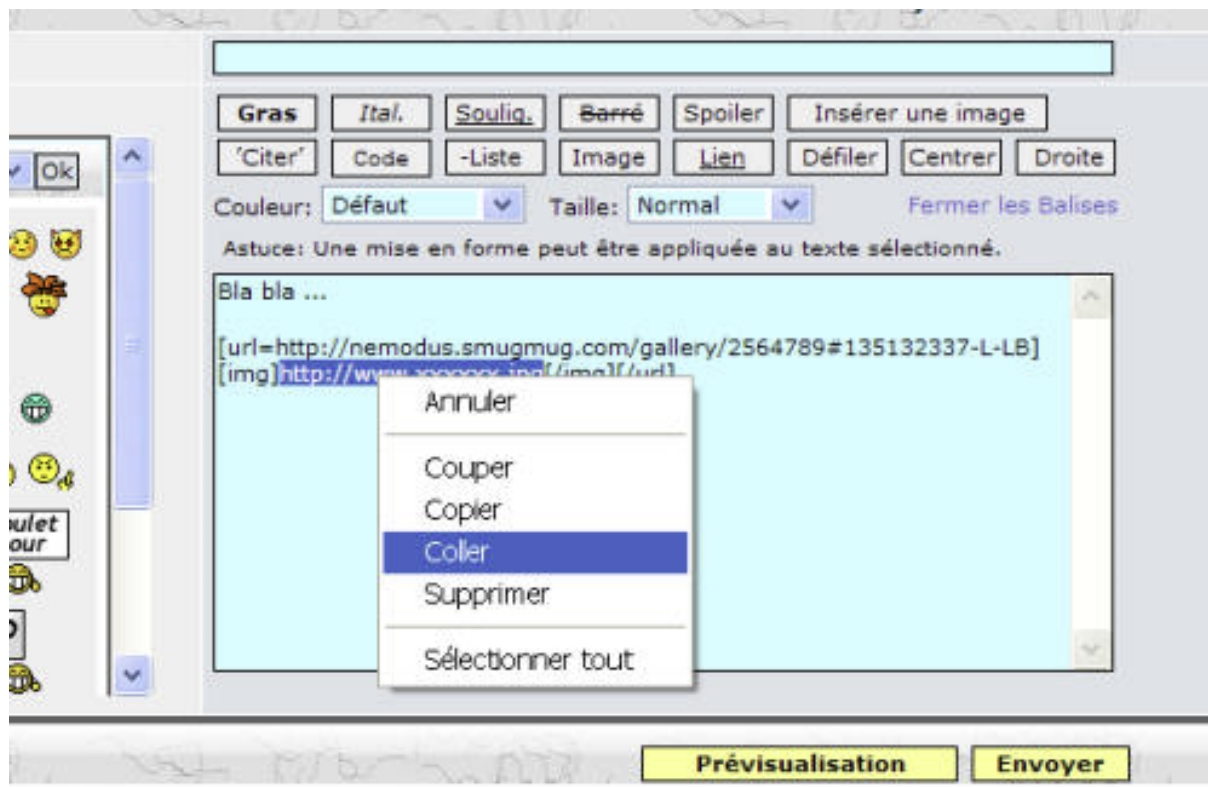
Gras Ital. Soulig. Barré Spoiler Insérer une image
'Citer' Code -Liste Image Lien Défiler Centrer Droite
Couleur: Défaut Taille: Normal Fermer les Balises
Astuce: Une mise en forme peut être appliquée au texte sélectionné.

Ok

Bla bla ...

[url=http://nemodus.smugmug.com/gallery/2564789#135132337-L-LB][img]http://www.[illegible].jpg[/img][/url]

Annuler

Couper
Copier
Coller
Supprimer

Sélectionner tout

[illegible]ulet
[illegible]our

Prévisualisation Envoyer